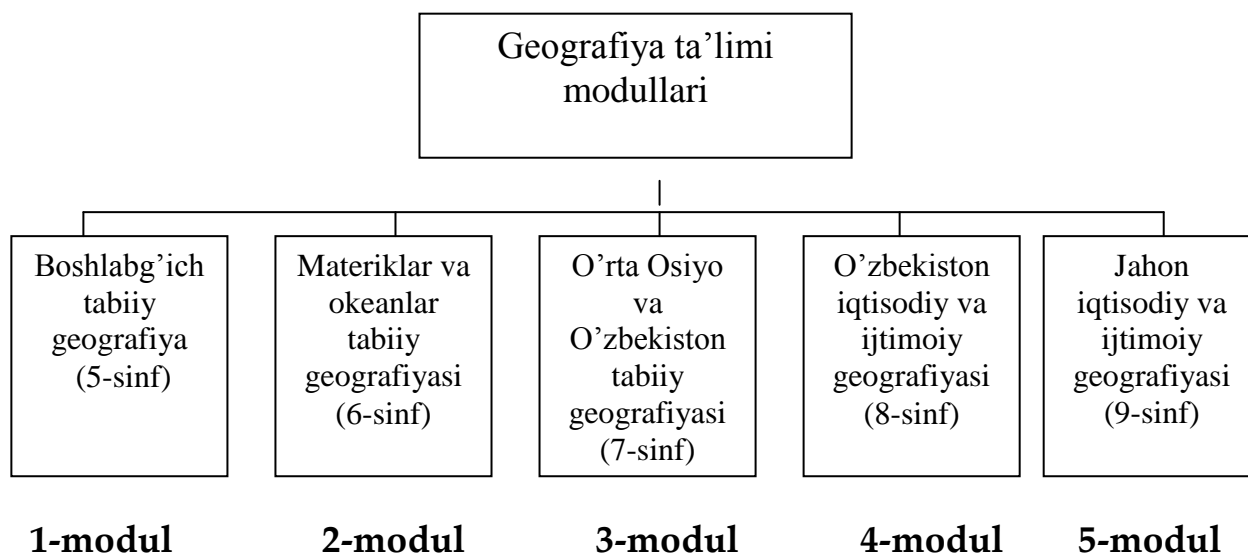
Geografiya ta’limi modullari

Boshlabg’ich tabiiy geografiya (5-sinf)

Materiklar va okeanlar tabiiy geografiyasi (6-sinf)

O’rta Osiyo va O’zbekiston tabiiy geografiyasi (7-sinf)

O’zbekiston iqtisodiy va ijtimoiy geografiyasi (8-sinf)

Jahon iqtisodiy va ijtimoiy geografiyasi (9-sinf)

1-modul 2-modul 3-modul 4-modul 5-modul